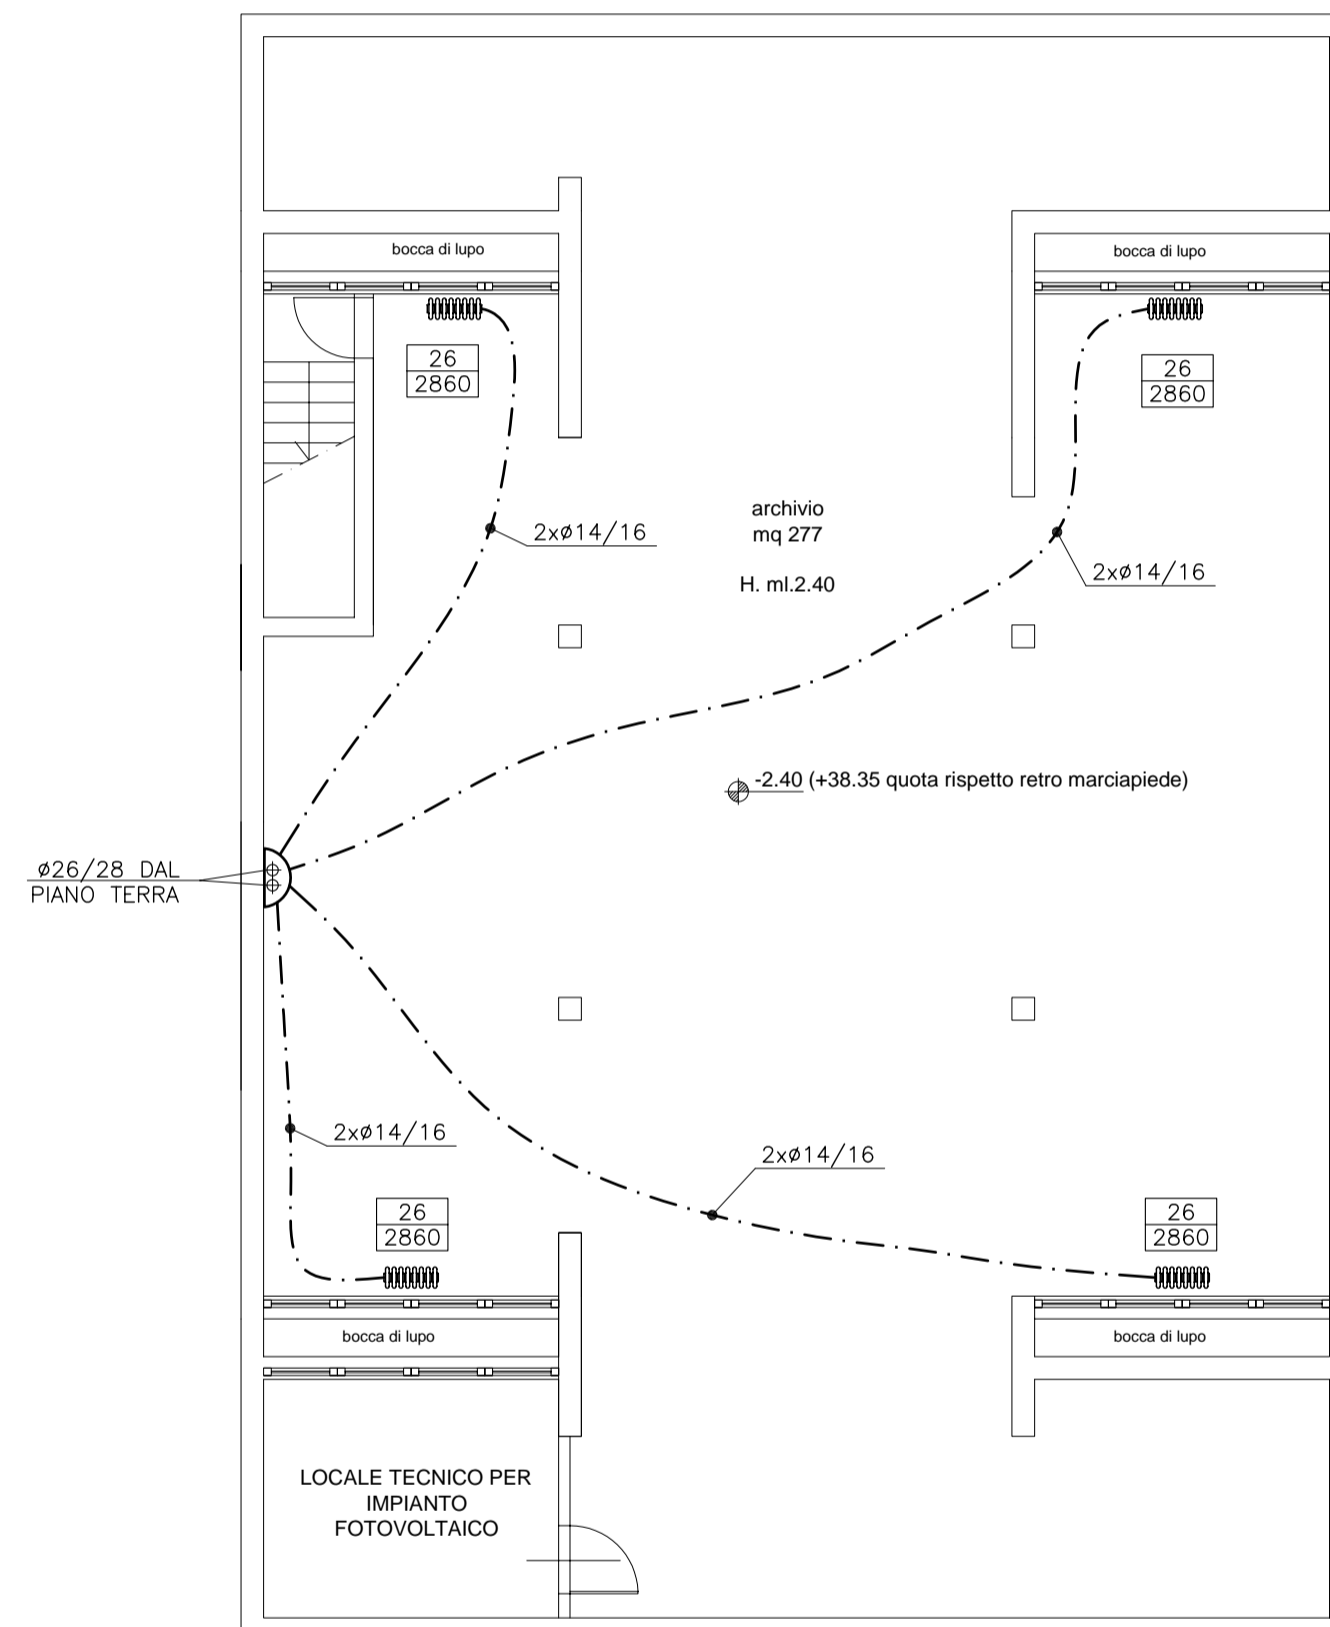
bocca di lupo

bocca di lupo

26
2860

26
2860

archivio
mq 277

H. ml.2.40

2xø14/16

2xø14/16

-2.40 (+38.35 quota rispetto retro marciapiede)

ø26/28 DAL
PIANO TERRA

2xø14/16

2xø14/16

26
2860

26
2860

bocca di lupo

bocca di lupo

LOCALE TECNICO PER
IMPIANTO
FOTOVOLTAICO